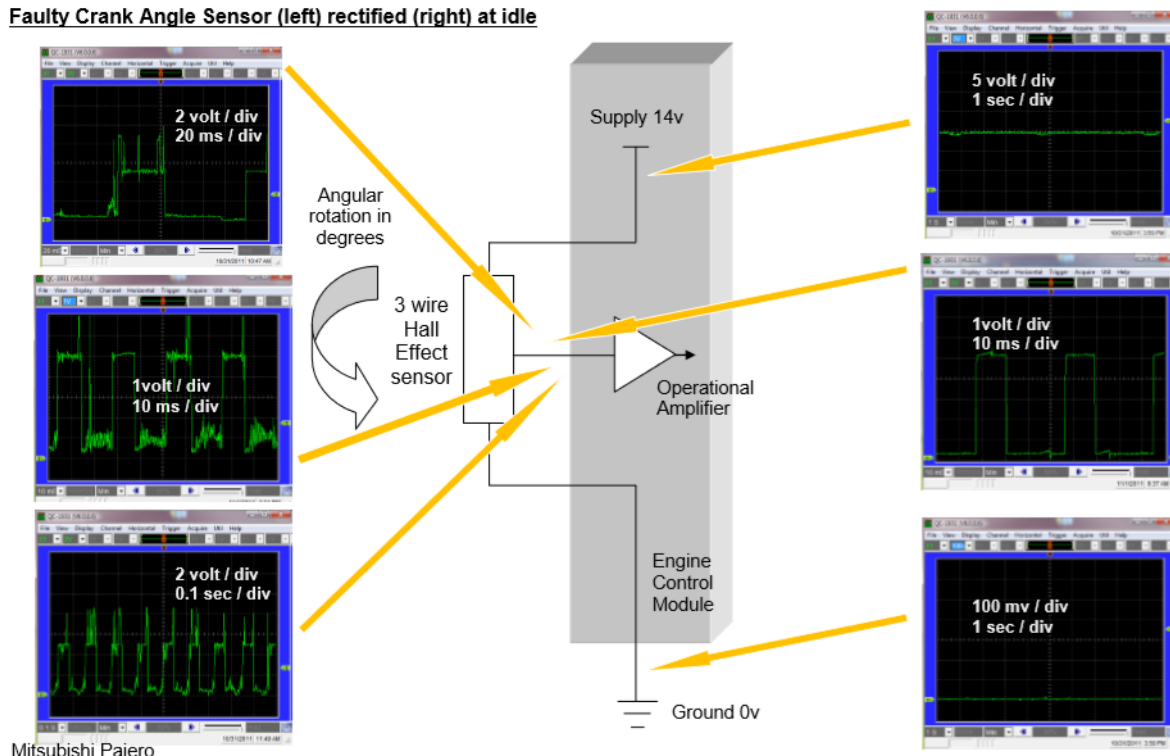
Faulty Crank Angle Sensor (left) rectified (right) at idle

2 volt / div
20 ms / div

1volt / div
10 ms / div

2 volt / div
0.1 sec / div

Mitsubishi Pajero

Angular rotation in degrees

3 wire Hall Effect sensor

Supply 14v

Operational Amplifier

Engine Control Module

Ground 0v

5 volt / div
1 sec / div

1volt / div
10 ms / div

100 mv / div
1 sec / div